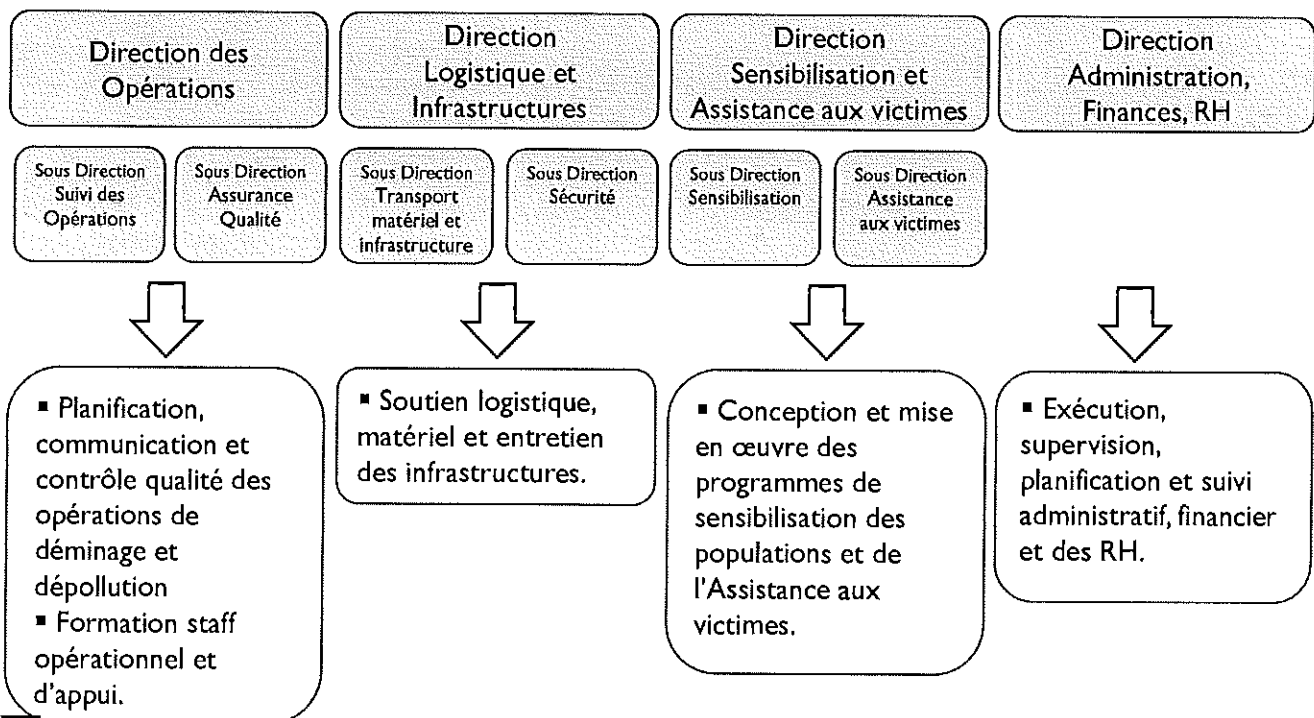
Direction des Opérations

Sous Direction Suivi des Opérations

Sous Direction Assurance Qualité

▪ Planification, communication et contrôle qualité des opérations de déminage et dépollution
▪ Formation staff opérationnel et d'appui.

Direction Logistique et Infrastructures

Sous Direction Transport matériel et infrastructure

Sous Direction Sécurité

▪ Soutien logistique, matériel et entretien des infrastructures.

Direction Sensibilisation et Assistance aux victimes

Sous Direction Sensibilisation

Sous Direction Assistance aux victimes

▪ Conception et mise en œuvre des programmes de sensibilisation des populations et de l'Assistance aux victimes.

Direction Administration, Finances, RH

▪ Exécution, supervision, planification et suivi administratif, financier et des RH.